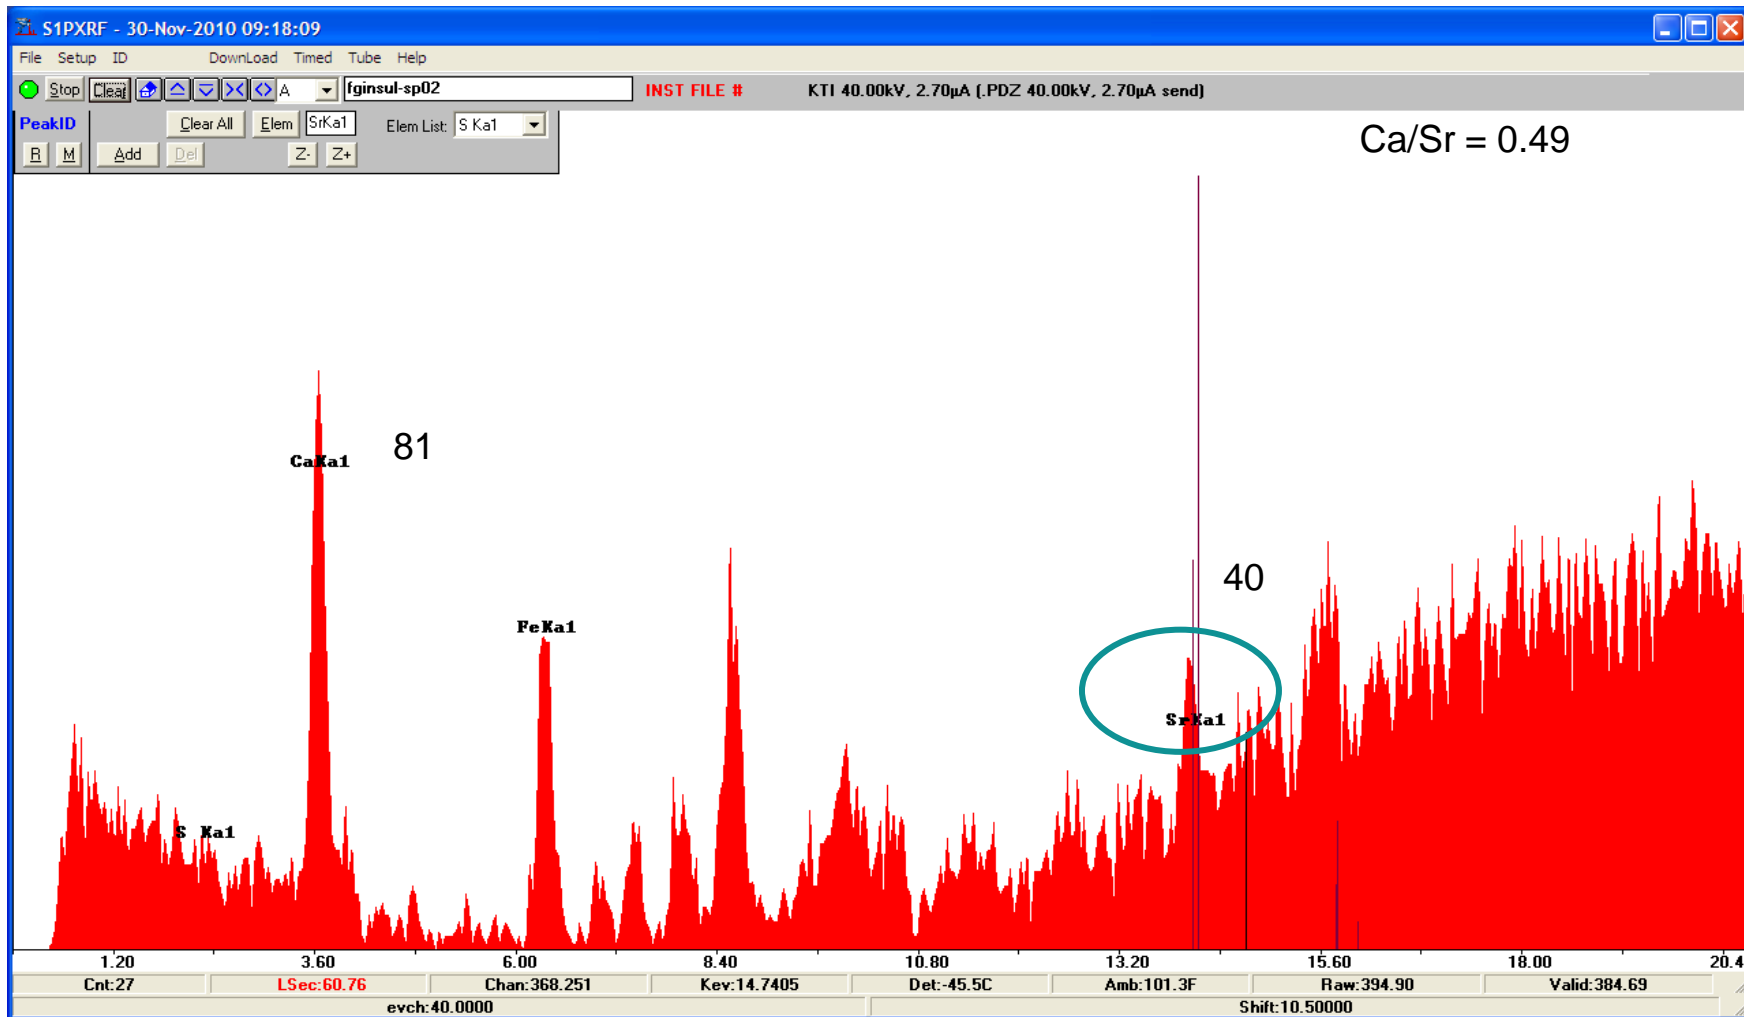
S1PXRF - 30-Nov-2010 09:18:09

File Setup ID DownLoad Timed Tube Help

Stop Clear A fginsul-sp02 INST FILE # KTI 40.00kV, 2.70µA (.PDZ 40.00kV, 2.70µA send)

PeakID Clear All Elem SrKa1 Elem List: S Ka1

R M Add Del Z- Z+

Ca/Sr = 0.49

CaKa1 81

FeKa1

40

SrKa1

S Ka1

1.20 3.60 6.00 8.40 10.80 13.20 15.60 18.00 20.4

Cnt:27 LSec:60.76 Chan:368.251 Kev:14.7405 Det:-45.5C Amb:101.3F Raw:394.90 Valid:384.69

evch:40.0000 Shift:10.50000